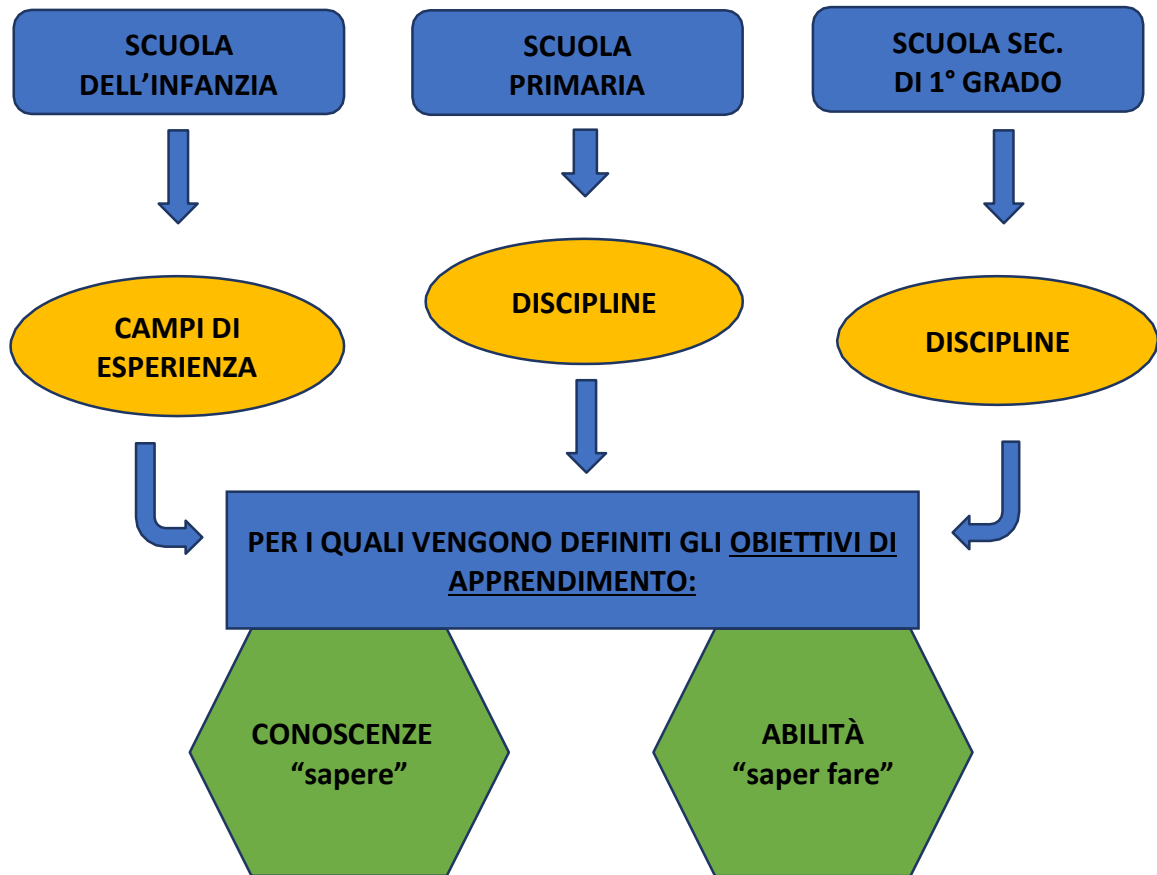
SCUOLA DELL’INFANZIA

SCUOLA PRIMARIA

SCUOLA SEC. DI 1° GRADO

CAMPI DI ESPERIENZA

DISCIPLINE

DISCIPLINE

PER I QUALI VENGONO DEFINITI GLI OBIETTIVI DI APPRENDIMENTO:

CONOSCENZE “sapere”

ABILITÀ “saper fare”